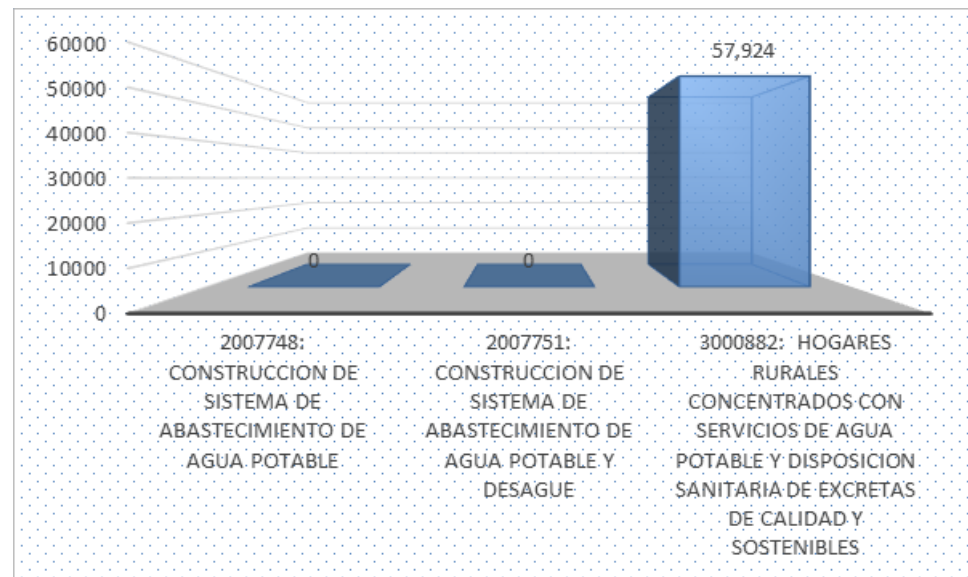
60000
50000
40000
30000
20000
10000
0

0
0
57,924

2007748: CONSTRUCCION DE SISTEMA DE ABASTECIMIENTO DE AGUA POTABLE

2007751: CONSTRUCCION DE SISTEMA DE ABASTECIMIENTO DE AGUA POTABLE Y DESAGUE

3000882: HOGARES RURALES CONCENTRADOS CON SERVICIOS DE AGUA POTABLE Y DISPOSICION SANITARIA DE EXCRETAS DE CALIDAD Y SOSTENIBLES